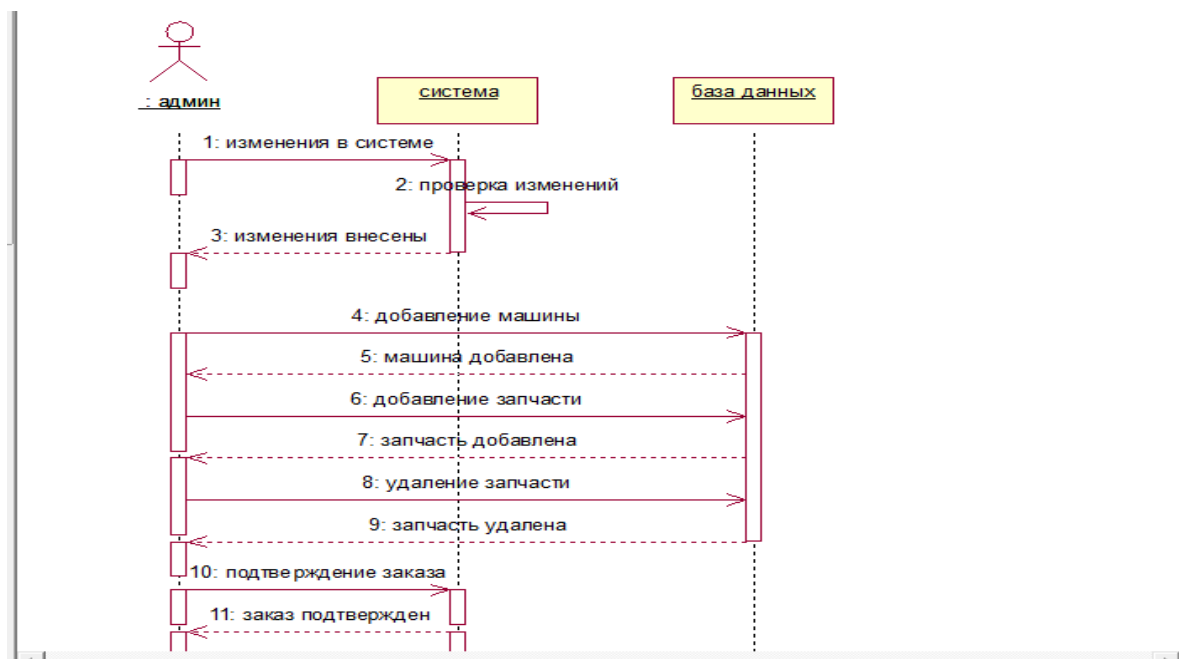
: админ

система

база данных

1: изменения в системе

2: проверка изменений

3: изменения внесены

4: добавление машины

5: машина добавлена

6: добавление запчасти

7: запчасть добавлена

8: удаление запчасти

9: запчасть удалена

10: подтверждение заказа

11: заказ подтвержден